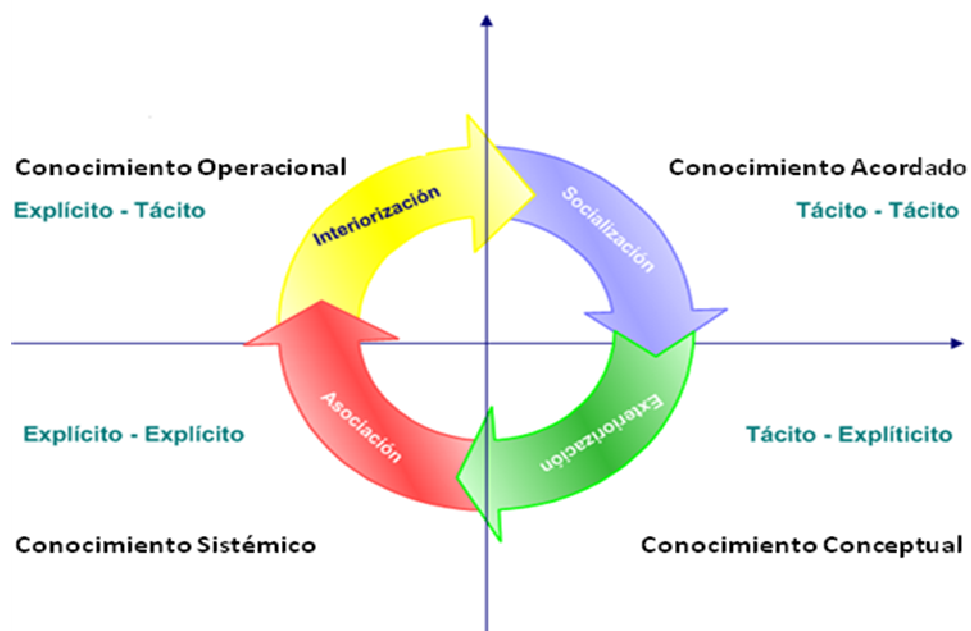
Conocimiento Operacional
Explícito - Tácito

Conocimiento Acordado
Tácito - Tácito

Interiorización

Socialización

Asociación

Exteriorización

Explícito - Explícito

Tácito - Explíticito

Conocimiento Sistémico

Conocimiento Conceptual